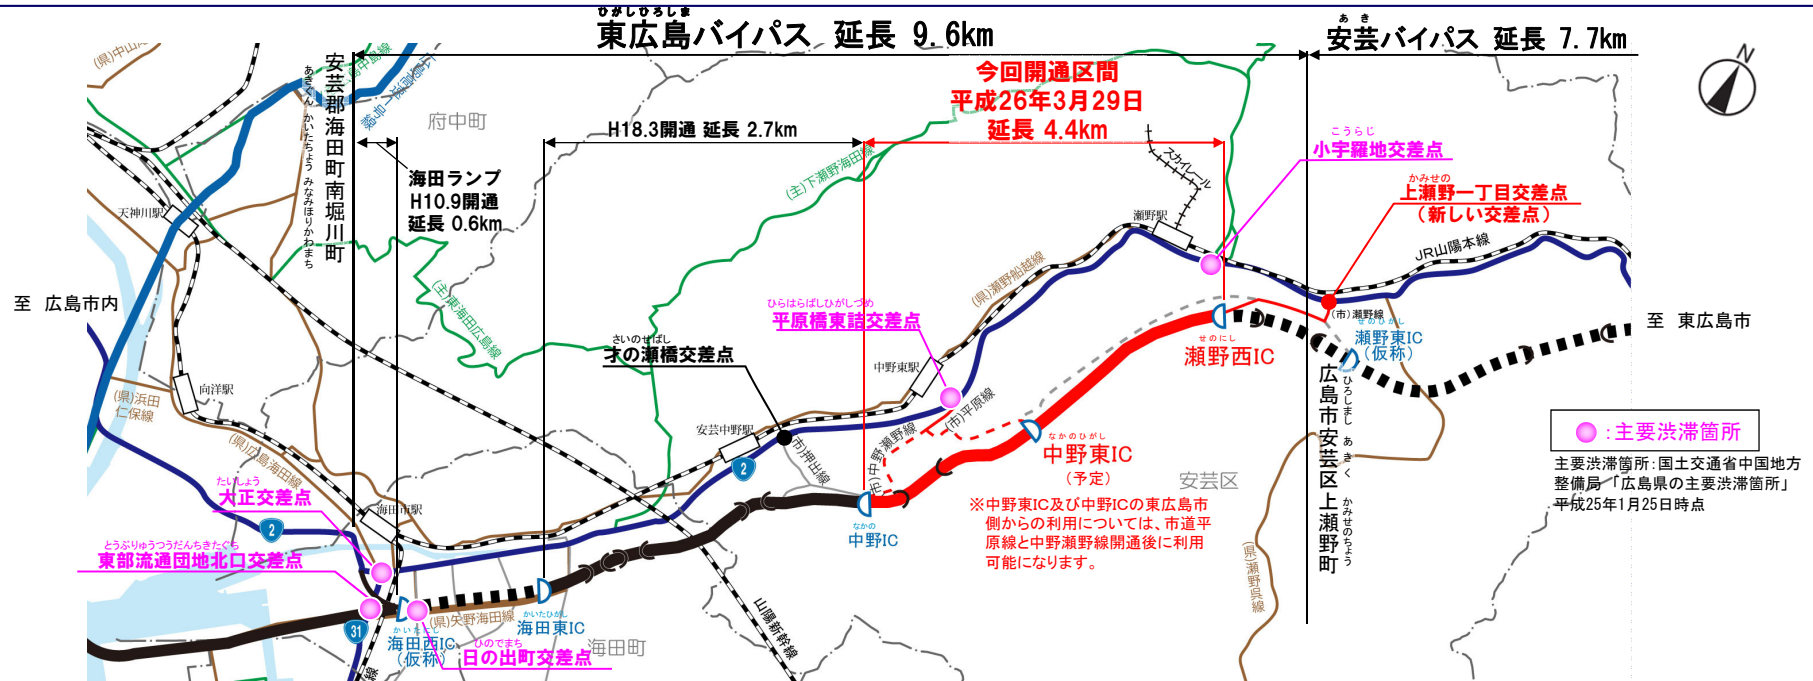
ひがしひろしま
東広島バイパス 延長 9.6km

あき
安芸バイパス 延長 7.7km

今回開通区間
平成26年3月29日
延長 4.4km

H18.3開通 延長 2.7km

海田ランプ
H10.9開通
延長 0.6km

安芸郡海田町南堀川町
あきぐん かいたちょう みなみほりかわまち

府中町

(県)中山

至 広島市内

至 東広島市

天神川駅

向洋駅

(県)浜田仁保線

(県)広島海田線

たいしょう
大正交差点

とうぶりゅうつうだんちきたぐち
東部流通団地北口交差点

海田市駅

かいた
海田西IC
(仮称)

ひのでまち
日の出町交差点

(県)矢野海田線

かいたひがし
海田東IC

海田町

さいのせばし
才の瀬橋交差点

安芸中野駅

(市)押出線

山陽新幹線

(主)下瀬野海田線

(主)東海田広島線

ひらはらばしひがしづめ
平原橋東詰交差点

中野東駅

(市)平原線

(市)中野瀬野線

なかの
中野IC

なかのひがし
中野東IC
(予定)

安芸区

※中野東IC及び中野ICの東広島市側からの利用については、市道平原線と中野瀬野線開通後に利用可能になります。

(県)瀬野船越線

瀬野駅

スカイレール

こうらじ
小宇羅地交差点

かみせの
上瀬野一丁目交差点
(新しい交差点)

JR山陽本線

せのにし
瀬野西IC

(市)瀬野線

せのひがし
瀬野東IC
(仮称)

広島市安芸区上瀬野町
ひろしまし あきく かみせのちょう

(県)瀬野呉線

:主要渋滞箇所

主要渋滞箇所:国土交通省中国地方整備局「広島県の主要渋滞箇所」
平成25年1月25日時点

N

2

31